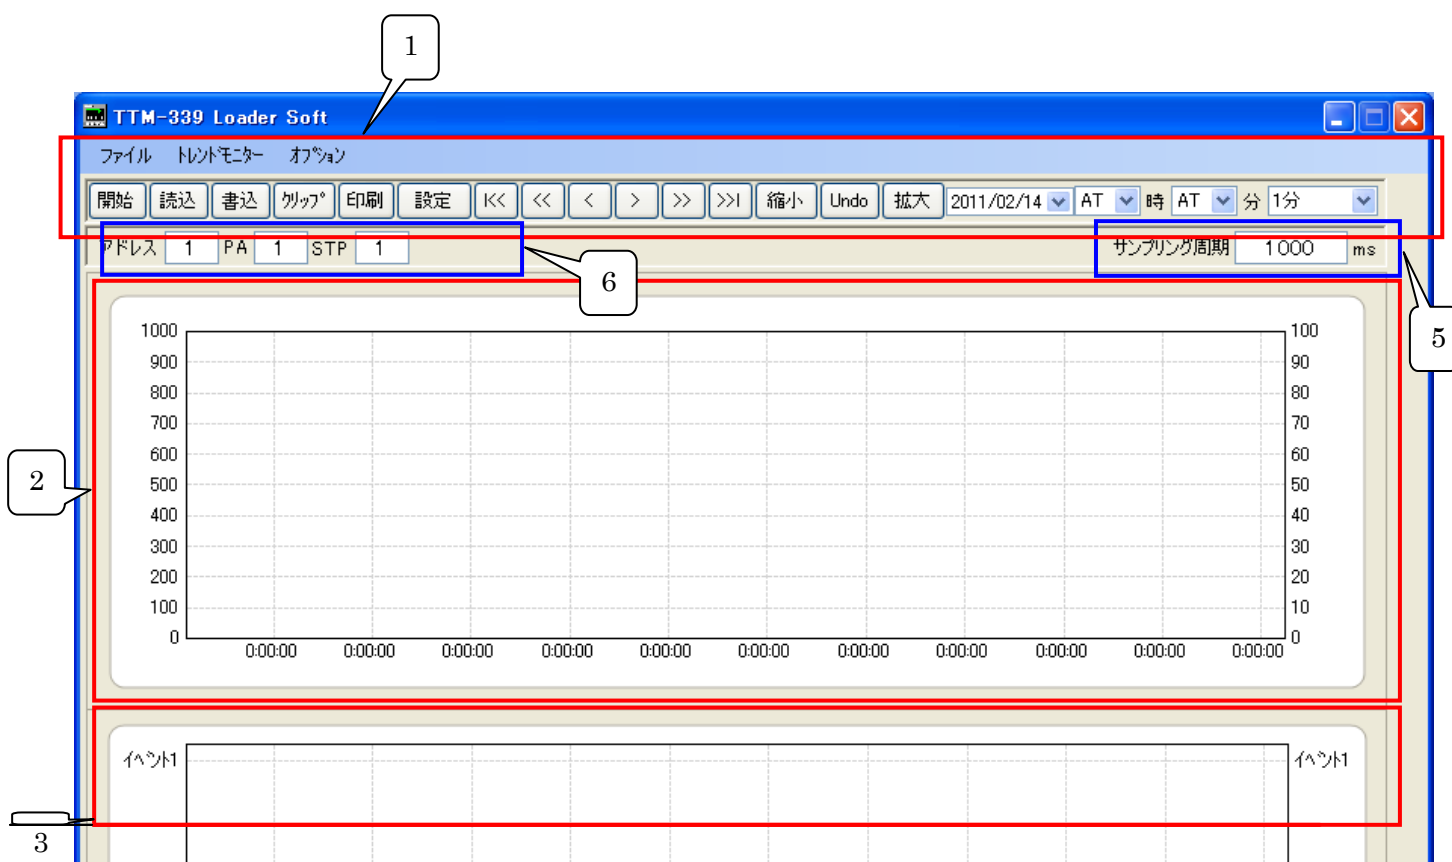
1

TTM-339 Loader Soft

ﾌｧｲﾙ ﾄﾚﾝﾄﾞﾓﾆﾀｰ ｵﾌﾟｼｮﾝ

開始 読込 書込 ｸﾘｯﾌﾟ 印刷 設定 |<< << < > >> >>| 縮小 Undo 拡大 2011/02/14 AT 時 AT 分 1分

ｱﾄﾞﾚｽ 1 PA 1 STP 1

6

ｻﾝﾌﾟﾘﾝｸﾞ周期 1000 ms

5

2

1000 900 800 700 600 500 400 300 200 100 0

100 90 80 70 60 50 40 30 20 10 0

0:00:00 0:00:00 0:00:00 0:00:00 0:00:00 0:00:00 0:00:00 0:00:00 0:00:00 0:00:00 0:00:00

ｲﾍﾞﾝﾄ1

ｲﾍﾞﾝﾄ1

3